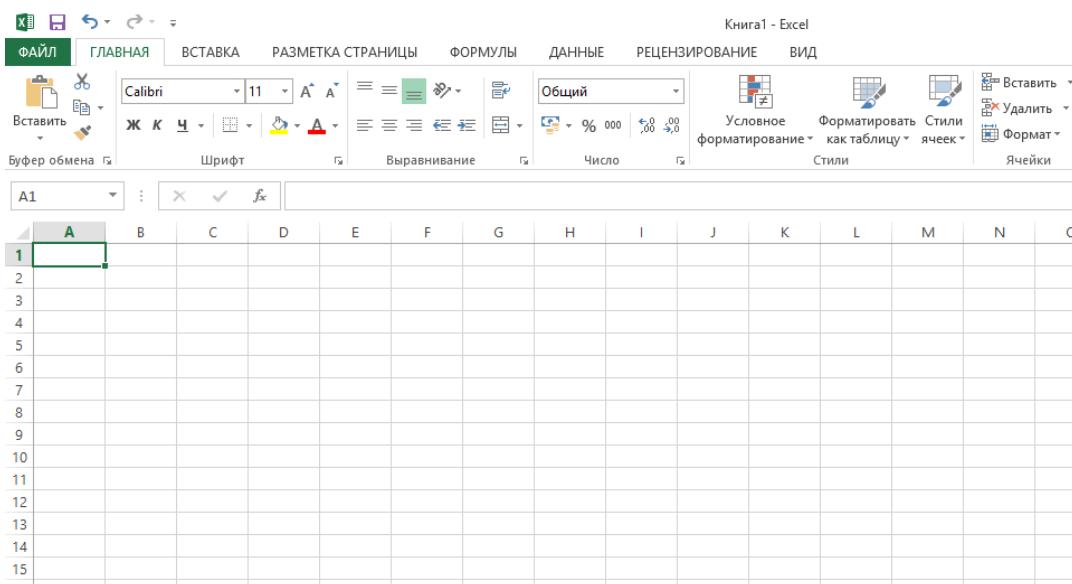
Книга1 - Excel

ФАЙЛ ГЛАВНАЯ ВСТАВКА РАЗМЕТКА СТРАНИЦЫ ФОРМУЛЫ ДАННЫЕ РЕЦЕНЗИРОВАНИЕ ВИД

Вставить
Буфер обмена

Calibri 11
Ж К Ч
Шрифт

Выравнивание

Общий
% 000
Число

Условное форматирование
Форматировать как таблицу
Стили ячеек
Стили

Вставить
Удалить
Формат
Ячейки

A1 $f_x$

| | A | B | C | D | E | F | G | H | I | J | K | L | M | N |
|---|---|---|---|---|---|---|---|---|---|---|---|---|---|---|
| 1 | | | | | | | | | | | | | | |
| 2 | | | | | | | | | | | | | | |
| 3 | | | | | | | | | | | | | | |
| 4 | | | | | | | | | | | | | | |
| 5 | | | | | | | | | | | | | | |
| 6 | | | | | | | | | | | | | | |
| 7 | | | | | | | | | | | | | | |
| 8 | | | | | | | | | | | | | | |
| 9 | | | | | | | | | | | | | | |
| 10 | | | | | | | | | | | | | | |
| 11 | | | | | | | | | | | | | | |
| 12 | | | | | | | | | | | | | | |
| 13 | | | | | | | | | | | | | | |
| 14 | | | | | | | | | | | | | | |
| 15 | | | | | | | | | | | | | | |